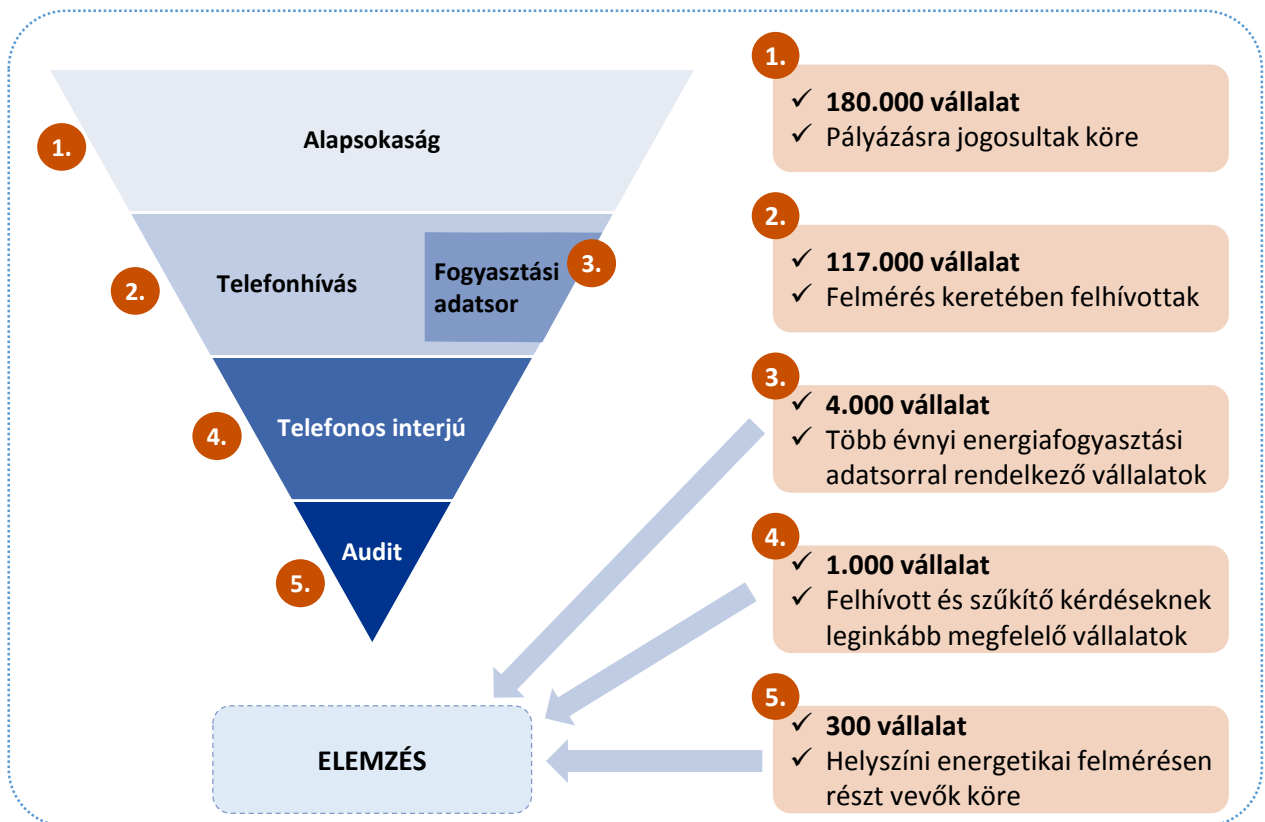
1.

Alapsokaság

2.

Telefonhívás

Fogyasztási adatsor

3.

4.

Telefonos interjú

Audit

5.

ELEMZÉS

1.
✓ 180.000 vállalat
✓ Pályázásra jogosultak köre

2.
✓ 117.000 vállalat
✓ Felmérés keretében felhívottak

3.
✓ 4.000 vállalat
✓ Több évnyi energiafogyasztási adatsorral rendelkező vállalatok

4.
✓ 1.000 vállalat
✓ Felhívott és szűkítő kérdéseknek leginkább megfelelő vállalatok

5.
✓ 300 vállalat
✓ Helyszíni energetikai felmérésen részt vevők köre